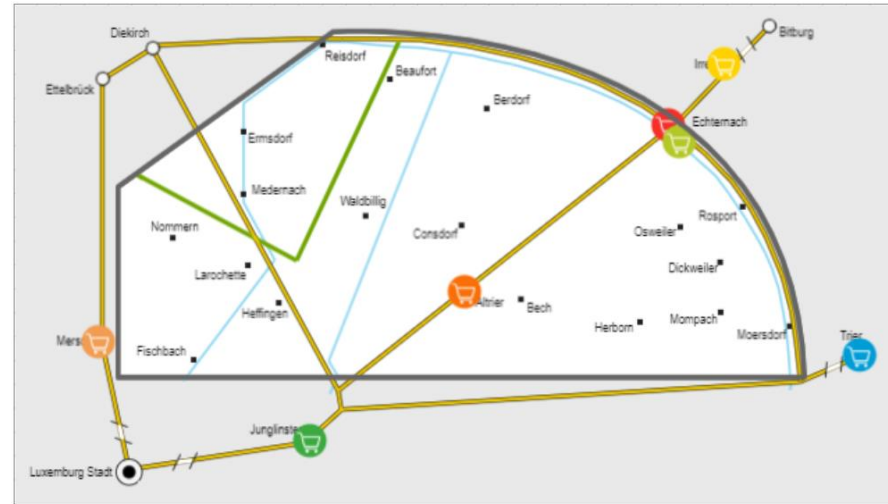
Diekirch

Bitburg

Ettelbrück

Reisdorf

Beaufort

Irr

Berdorf

Echternach

Ermsdorf

Medernach

Waldbillig

Rosport

Nommern

Consdorf

Osweiler

Larochette

Dickweiler

Heffingen

Altrier

Bech

Mersc

Herborn

Mompach

Moersdorf

Fischbach

Trier

Junglinste

Luxemburg Stadt